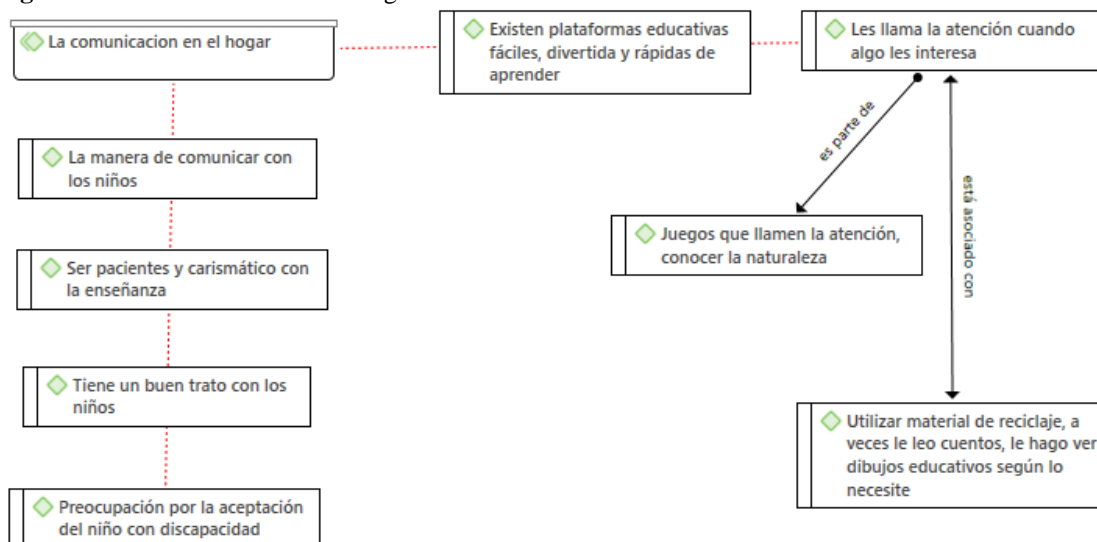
La comunicacion en el hogar

La manera de comunicar con los niños

Ser pacientes y carismático con la enseñanza

Tiene un buen trato con los niños

Preocupación por la aceptación del niño con discapacidad

Existen plataformas educativas fáciles, divertida y rápidas de aprender

Les llama la atención cuando algo les interesa

es parte de

Juegos que llamen la atención, conocer la naturaleza

está asociado con

Utilizar material de reciclaje, a veces le leo cuentos, le hago ver dibujos educativos según lo necesite